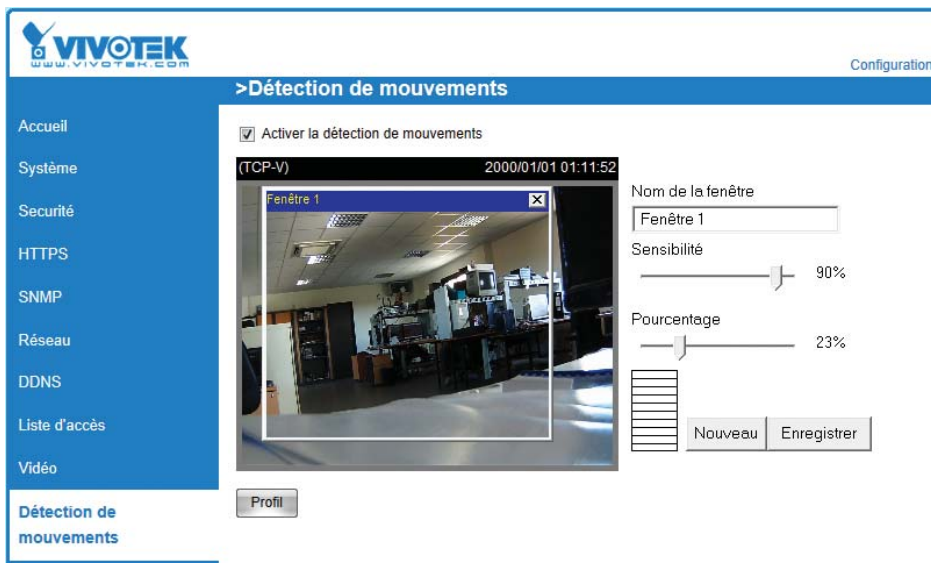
VIVOTEK
WWW.VIVOTEK.COM

Configuration

>Détection de mouvements

Accueil
Système
Securité
HTTPS
SNMP
Réseau
DDNS
Liste d'accès
Vidéo
Détection de mouvements

Activer la détection de mouvements

(TCP-V) 2000/01/01 01:11:52

Fenêtre 1

Nom de la fenêtre
Fenêtre 1
Sensibilité
90%
Pourcentage
23%

Nouveau
Enregistrer

Profil